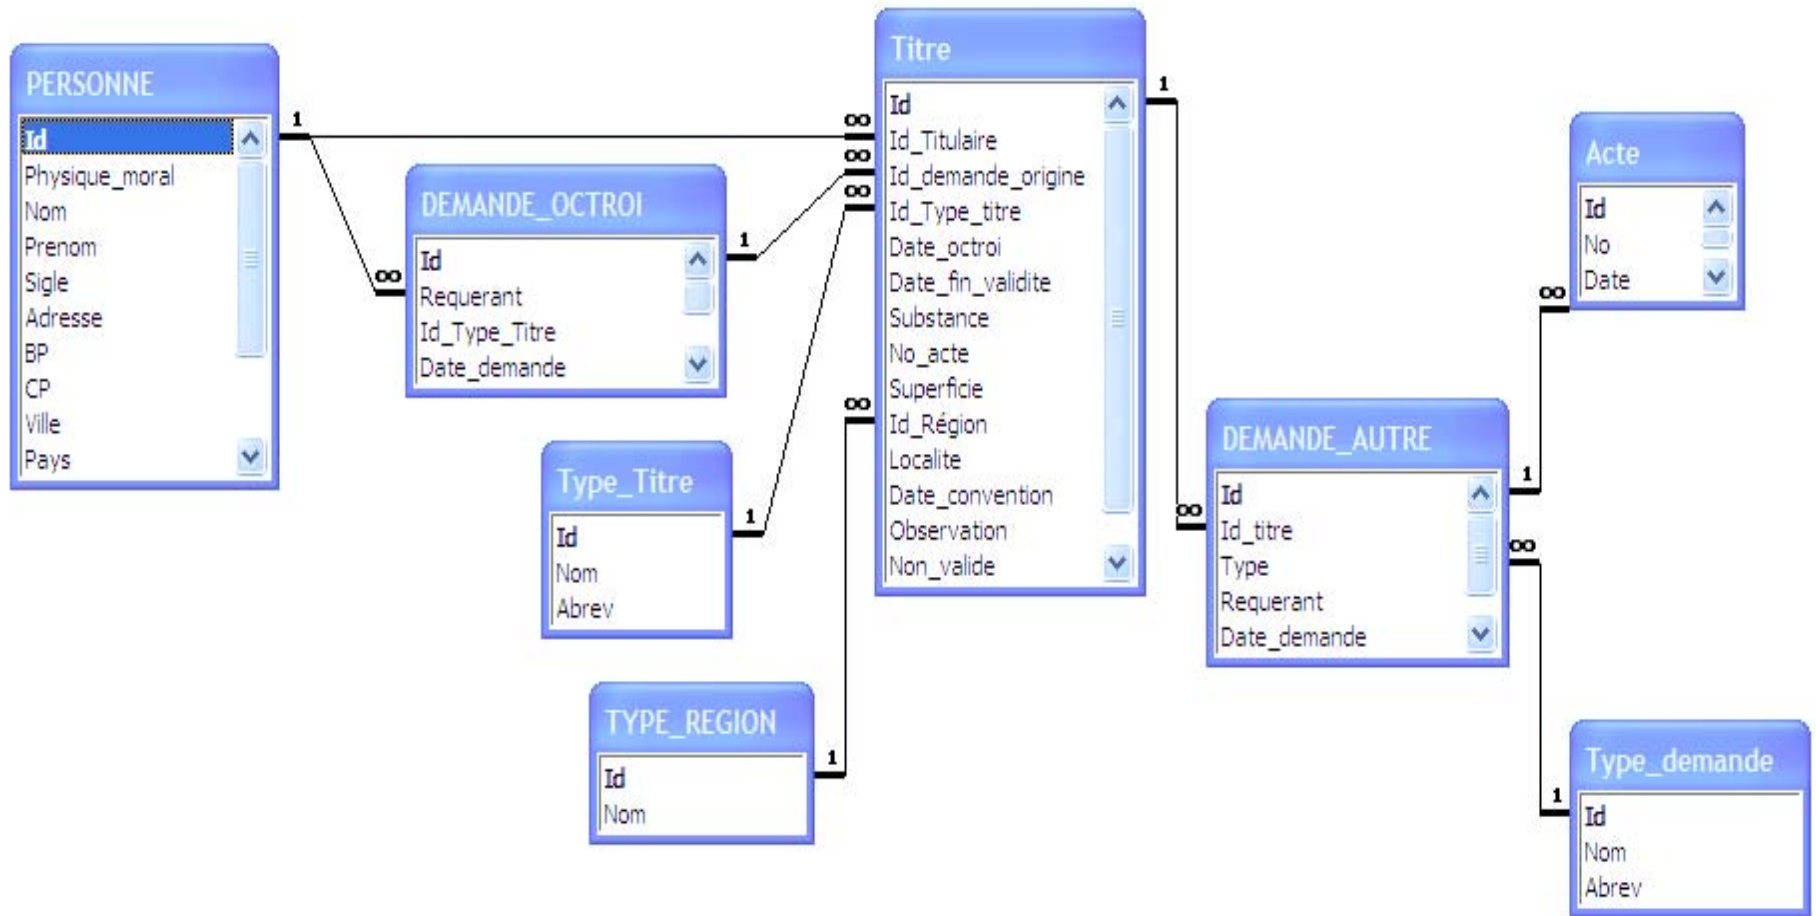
PERSONNE
Id
Physique_moral
Nom
Prenom
Sigle
Adresse
BP
CP
Ville
Pays

1
∞

DEMANDE_OCTROI
Id
Requerant
Id_Type_Titre
Date_demande

1

Type_Titre
Id
Nom
Abrev

1

TYPE_REGION
Id
Nom

1

∞
∞
∞
∞

Titre
Id
Id_Titulaire
Id_demande_origine
Id_Type_titre
Date_octroi
Date_fin_validite
Substance
No_acte
Superficie
Id_Région
Localite
Date_convention
Observation
Non_valide

1
∞

DEMANDE_AUTRE
Id
Id_titre
Type
Requerant
Date_demande

1
∞

Acte
Id
No
Date

∞

1

Type_demande
Id
Nom
Abrev